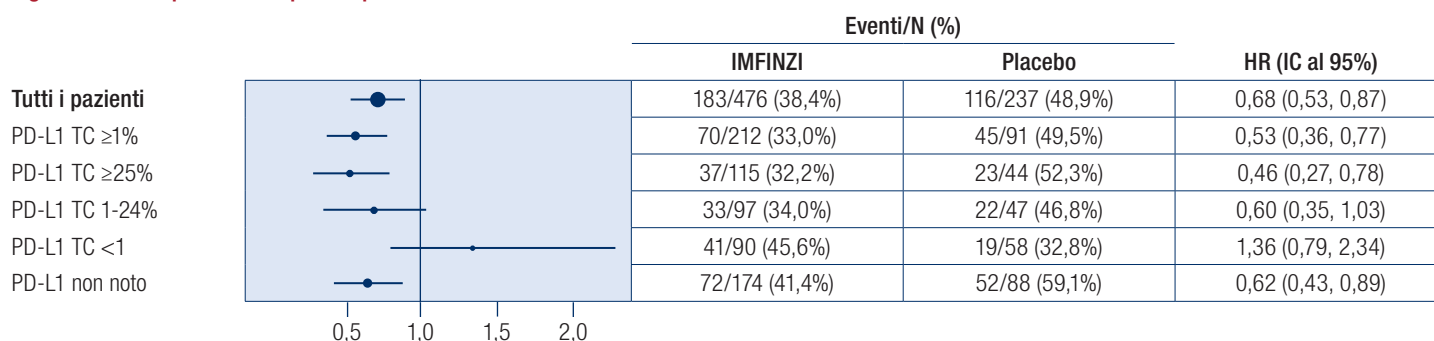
Eventi/N (%)

| | IMFINZI | Placebo | HR (IC al 95%) |
|---|---|---|---|
| Tutti i pazienti | 183/476 (38,4%) | 116/237 (48,9%) | 0,68 (0,53, 0,87) |
| PD-L1 TC ≥1% | 70/212 (33,0%) | 45/91 (49,5%) | 0,53 (0,36, 0,77) |
| PD-L1 TC ≥25% | 37/115 (32,2%) | 23/44 (52,3%) | 0,46 (0,27, 0,78) |
| PD-L1 TC 1-24% | 33/97 (34,0%) | 22/47 (46,8%) | 0,60 (0,35, 1,03) |
| PD-L1 TC <1 | 41/90 (45,6%) | 19/58 (32,8%) | 1,36 (0,79, 2,34) |
| PD-L1 non noto | 72/174 (41,4%) | 52/88 (59,1%) | 0,62 (0,43, 0,89) |

0,5 1,0 1,5 2,0